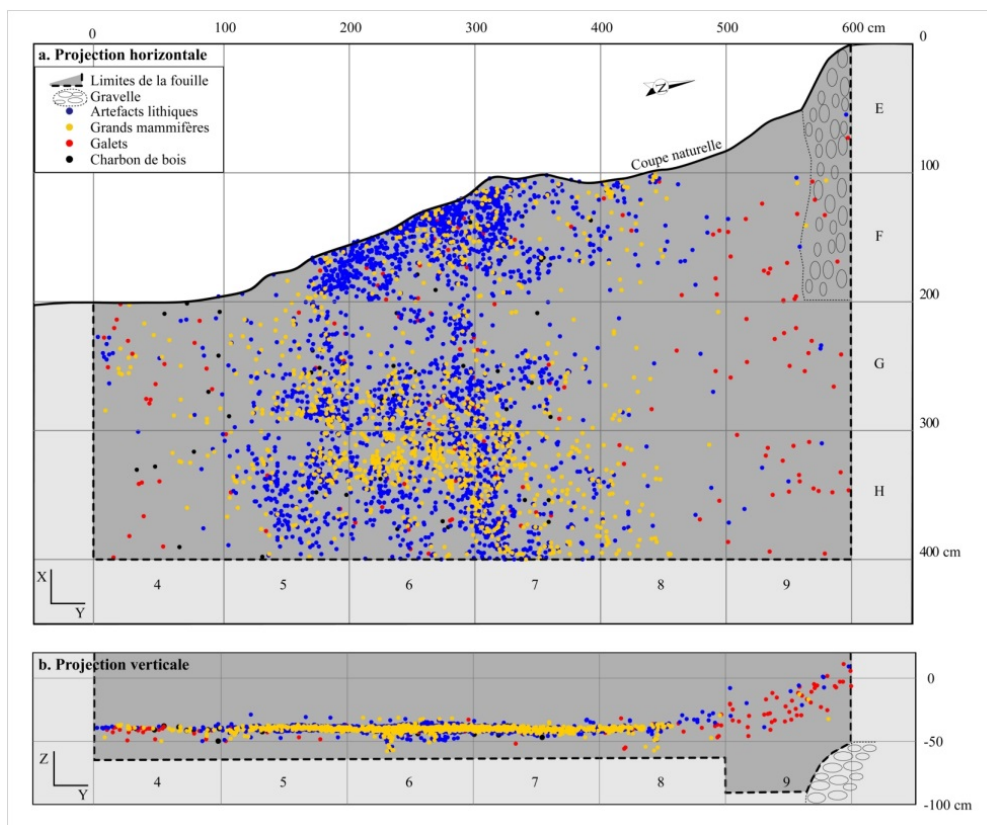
0 100 200 300 400 500 600 cm

0

a. Projection horizontale

Limites de la fouille
Gravelle
Artefacts lithiques
Grands mammifères
Galets
Charbon de bois

Z

Coupe naturelle

E

100

F

200

G

300

H

400 cm

X
Y

4 5 6 7 8 9

b. Projection verticale

0

-50

-100 cm

Z
Y

4 5 6 7 8 9